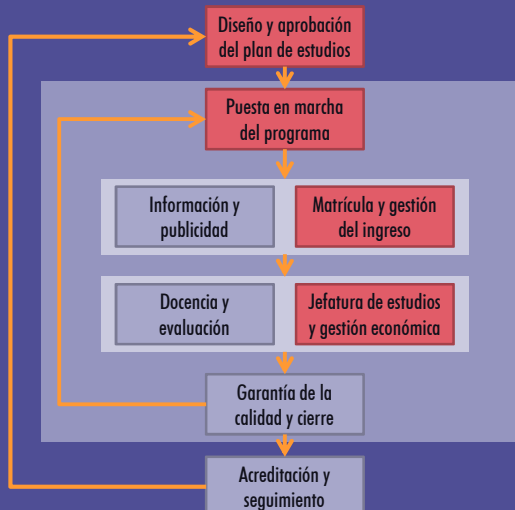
Diseño y aprobación del plan de estudios

Puesta en marcha del programa

Información y publicidad

Matrícula y gestión del ingreso

Docencia y evaluación

Jefatura de estudios y gestión económica

Garantía de la calidad y cierre

Acreditación y seguimiento